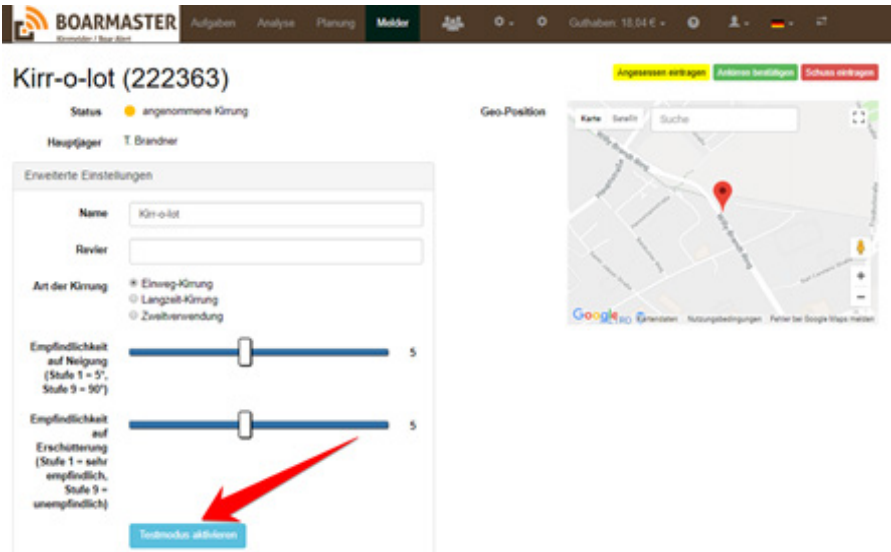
BOARMASTER
Kirrmelder / Boar Alert
Aufgaben Analyse Planung Melder Guthaben: 18,04 €

Kirr-o-lot (222363)

Angesessen eintragen Ankirren bestätigen Schuss eintragen

Status angenommene Kirrung

Hauptjäger T. Brandner

Geo-Position

Karte Satellit Suche

Google Kartendaten Nutzungsbedingungen Fehler bei Google Maps melden

Erweiterte Einstellungen

Name Kirr-o-lot

Revier

Art der Kirrung Einweg-Kirrung Langzeit-Kirrung Zweitverwendung

Empfindlichkeit auf Neigung (Stufe 1 = 5°, Stufe 9 = 90°) 5

Empfindlichkeit auf Erschütterung (Stufe 1 = sehr empfindlich, Stufe 9 = unempfindlich) 5

Testmodus aktivieren